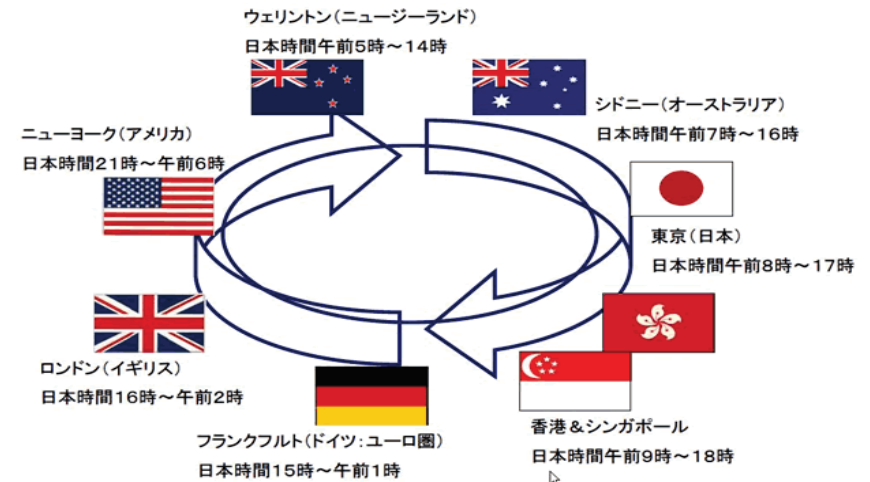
ウェリントン（ニュージーランド）
日本時間午前5時～14時

シドニー（オーストラリア）
日本時間午前7時～16時

ニューヨーク（アメリカ）
日本時間21時～午前6時

東京（日本）
日本時間午前8時～17時

ロンドン（イギリス）
日本時間16時～午前2時

フランクフルト（ドイツ：ユーロ圏）
日本時間15時～午前1時

香港＆シンガポール
日本時間午前9時～18時